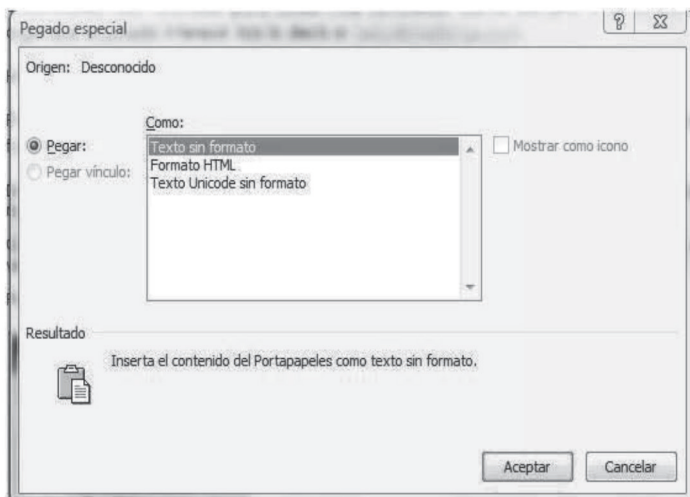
Pegado especial

?

Origen: Desconocido

Como:

Pegar:

Pegar vínculo:

Texto sin formato
Formato HTML
Texto Unicode sin formato

Mostrar como icono

Resultado

Inserta el contenido del Portapapeles como texto sin formato.

Aceptar

Cancelar